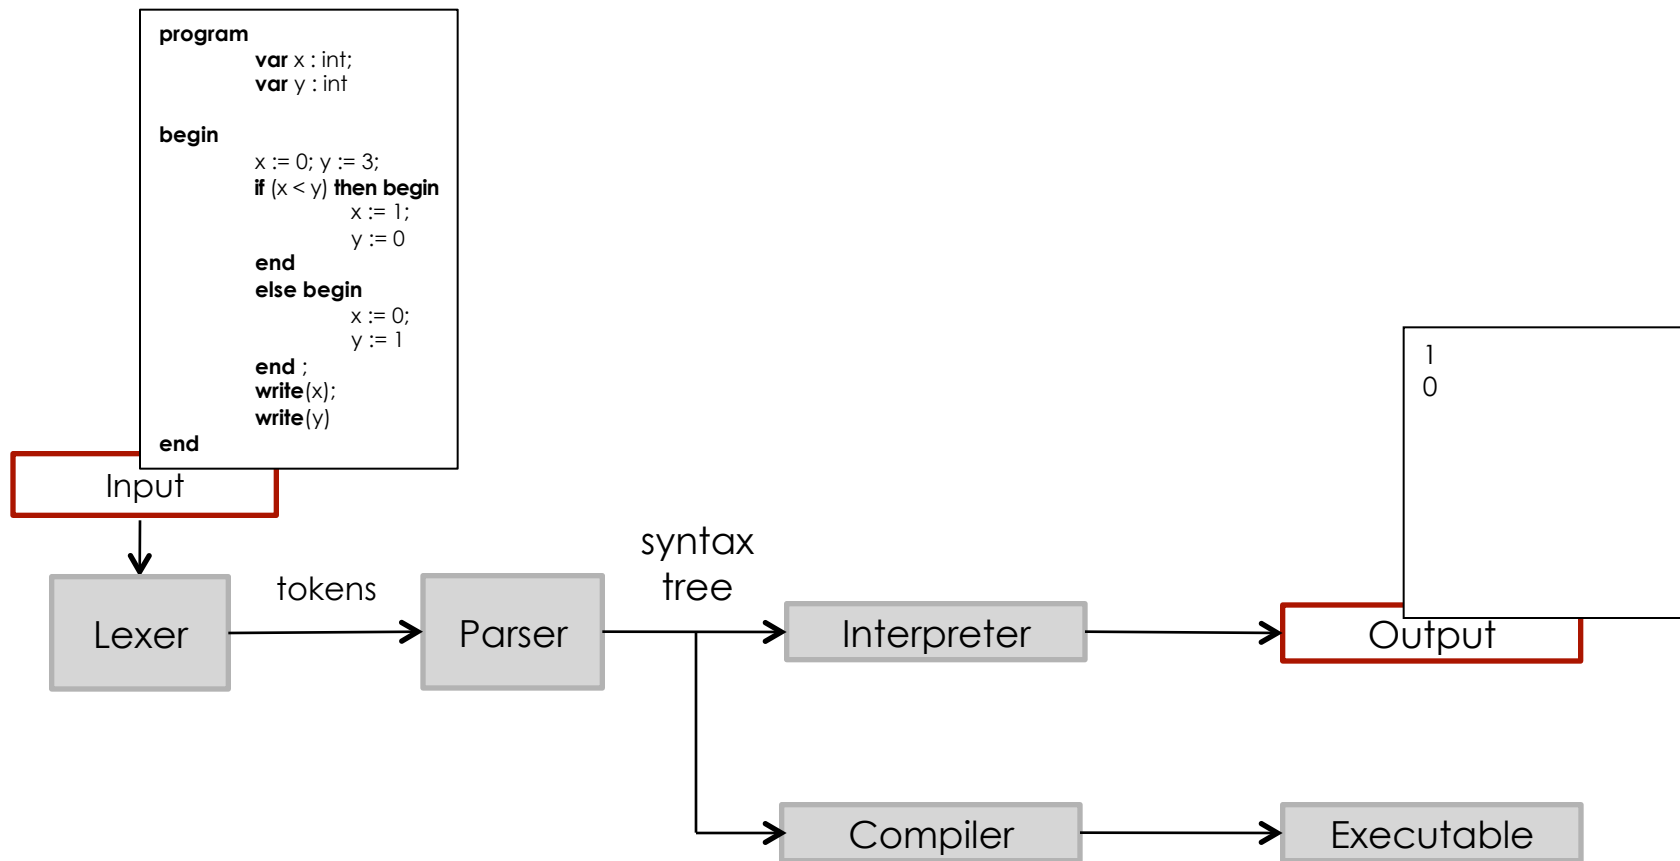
program
var x : int;
var y : int

begin
x := 0; y := 3;
if (x < y) then begin
x := 1;
y := 0
end
else begin
x := 0;
y := 1
end ;
write(x);
write(y)
end

Input

1
0

Lexer

tokens

Parser

syntax tree

Interpreter

Output

Compiler

Executable